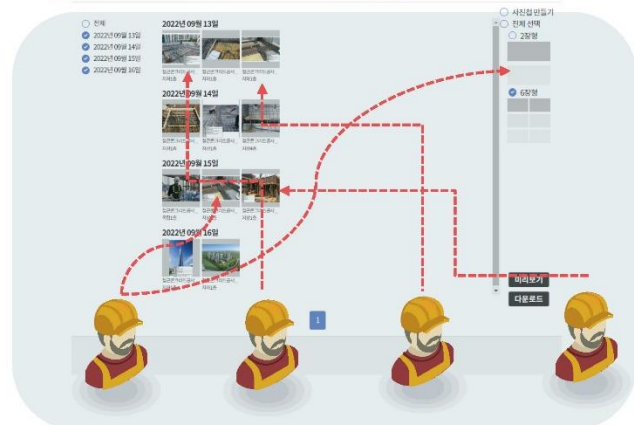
전체
2022년 09월 13일
2022년 09월 14일
2022년 09월 15일
2022년 09월 16일

2022년 09월 13일
2022년 09월 14일
2022년 09월 15일
2022년 09월 16일

사진첩 만들기
전체 선택
2장형
6장형

미리보기
다운로드

1